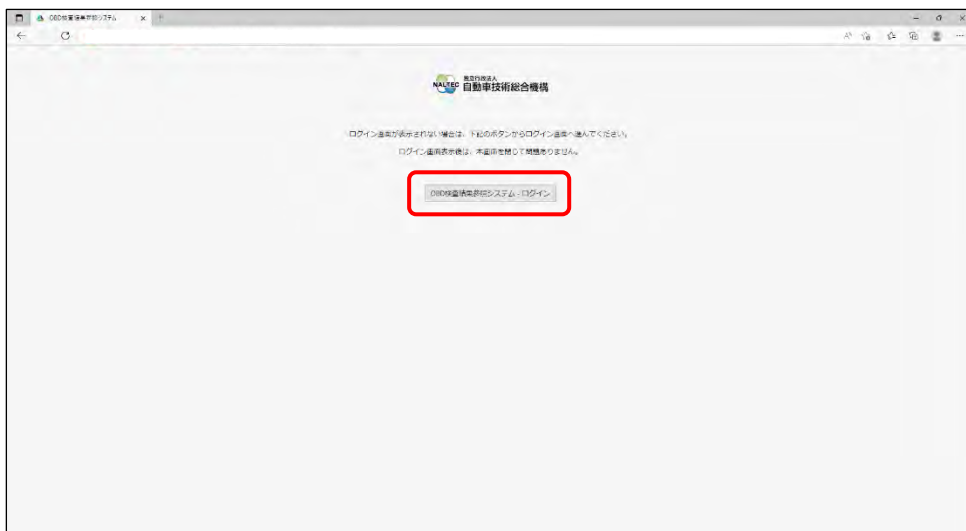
OBD検査情報参照システム

NALTEC 独立行政法人 自動車技術総合機構

ログイン画面が表示されない場合は、下記のボタンからログイン画面へ進んでください。

ログイン画面表示後は、本画面を閉じて問題ありません。

OBD検査情報参照システム - ログイン